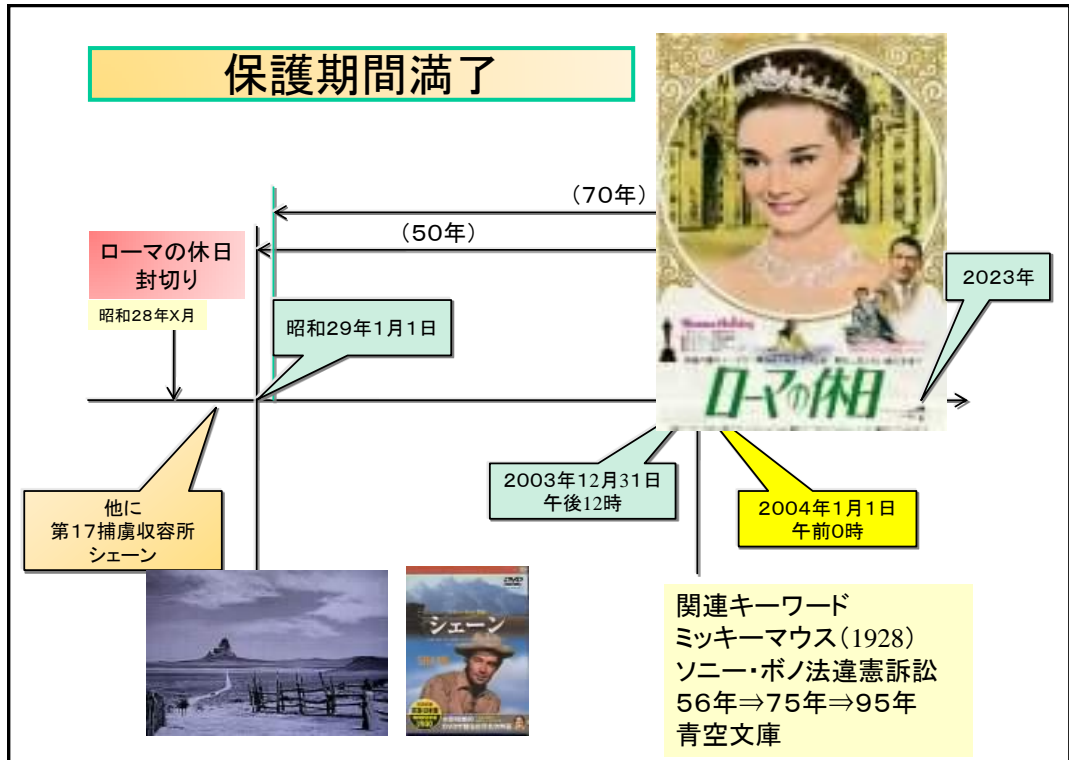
保護期間満了

（70年）

（50年）

ローマの休日
封切り

昭和28年X月

昭和29年1月1日

2023年

ローマの休日

他に
第17捕虜収容所
シェーン

2003年12月31日
午後12時

2004年1月1日
午前0時

シェーン

関連キーワード
ミッキーマウス（1928）
ソニー・ボノ法違憲訴訟
56年⇒75年⇒95年
青空文庫